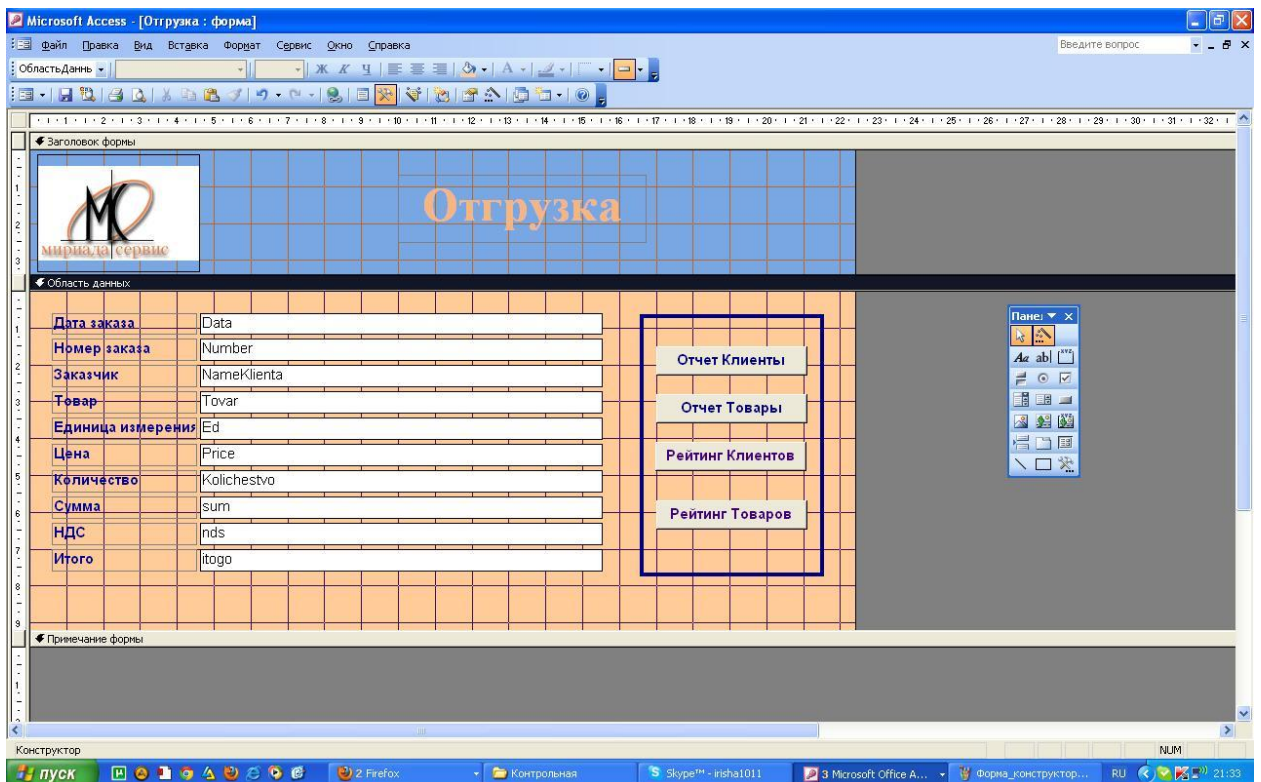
Microsoft Access - [Отгрузка : форма]

Файл Правка Вид Вставка Формат Сервис Окно Справка

Введите вопрос

ОбластьДанн

Заголовок формы

МС
мириада сервис

Отгрузка

Область данных

| | |
|---|---|
| Дата заказа | Data |
| Номер заказа | Number |
| Заказчик | NameKlienta |
| Товар | Tovar |
| Единица измерения | Ed |
| Цена | Price |
| Количество | Kolichestvo |
| Сумма | sum |
| НДС | nds |
| Итого | itogo |

Отчет Клиенты

Отчет Товары

Рейтинг Клиентов

Рейтинг Товаров

Панел

Примечание формы

Конструктор

NUM

пуск

2 Firefox

Контрольная

Skype™ - irisha1011

3 Microsoft Office A...

Форма_конструктор...

RU

21:33